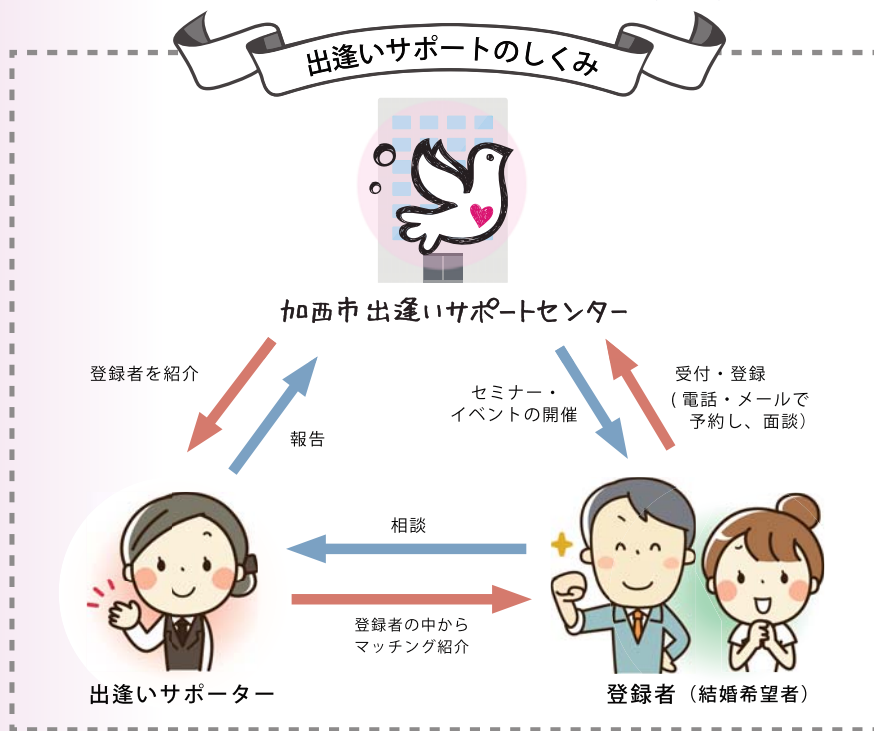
出逢いサポートのしくみ

加西市出逢いサポートセンター

登録者を紹介

報告

セミナー・イベントの開催

受付・登録
（電話・メールで予約し、面談）

相談

登録者の中からマッチング紹介

出逢いサポーター

登録者（結婚希望者）